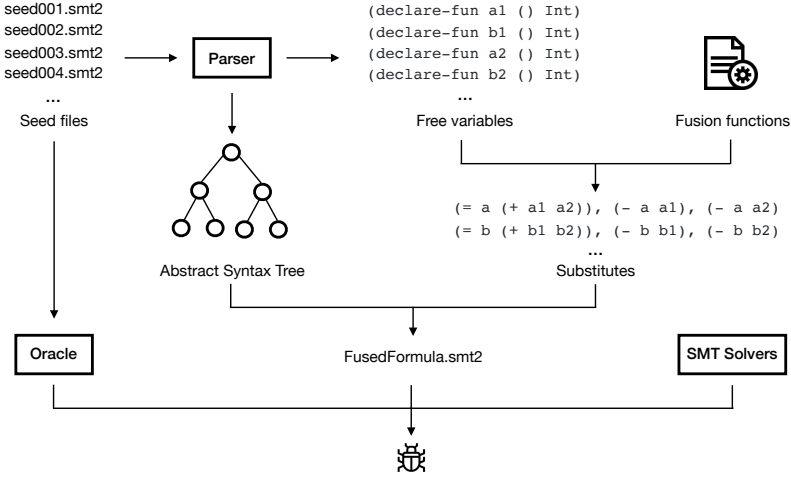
seed001.smt2
seed002.smt2
seed003.smt2
seed004.smt2
...
Seed files

Parser

(declare-fun a1 () Int)
(declare-fun b1 () Int)
(declare-fun a2 () Int)
(declare-fun b2 () Int)
...
Free variables

Fusion functions

(= a (+ a1 a2)), (- a a1), (- a a2)
(= b (+ b1 b2)), (- b b1), (- b b2)
...
Substitutes

Abstract Syntax Tree

Oracle

FusedFormula.smt2

SMT Solvers